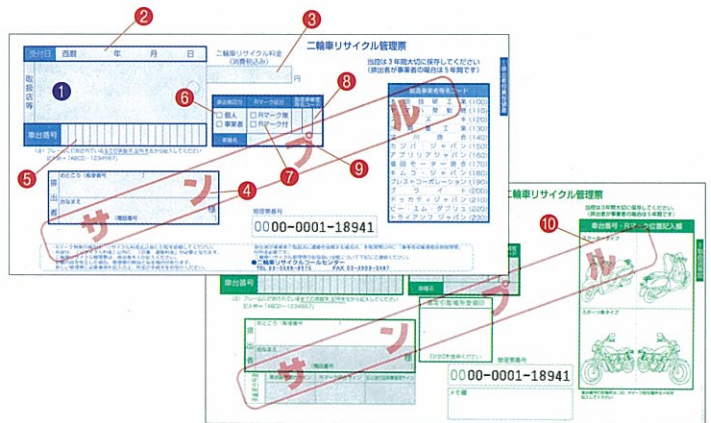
2
3
受付日　西暦　年　月　日
二輪車リサイクル管理票
当控は3年間大切に保管してください
（排出者が事業者の場合は5年間です）
二輪車リサイクル料金
（消費税込み）
円
取扱店等
1
6
8
車台番号
5
4
7
9
排出者
おところ
おなまえ
様
管理票番号
0000-0001-18941
サ
ン
プ
ル
二輪車リサイクルコールセンター
TEL 03-3598-8575　FAX 03-3598-5987
二輪車リサイクル管理票
当控は3年間大切に保管してください
（排出者が事業者の場合は5年間です）
10
車台番号・Rマーク位置記入欄
車台番号
排出者
おところ
おなまえ
0000-0001-18941
サ
ン
プ
ル